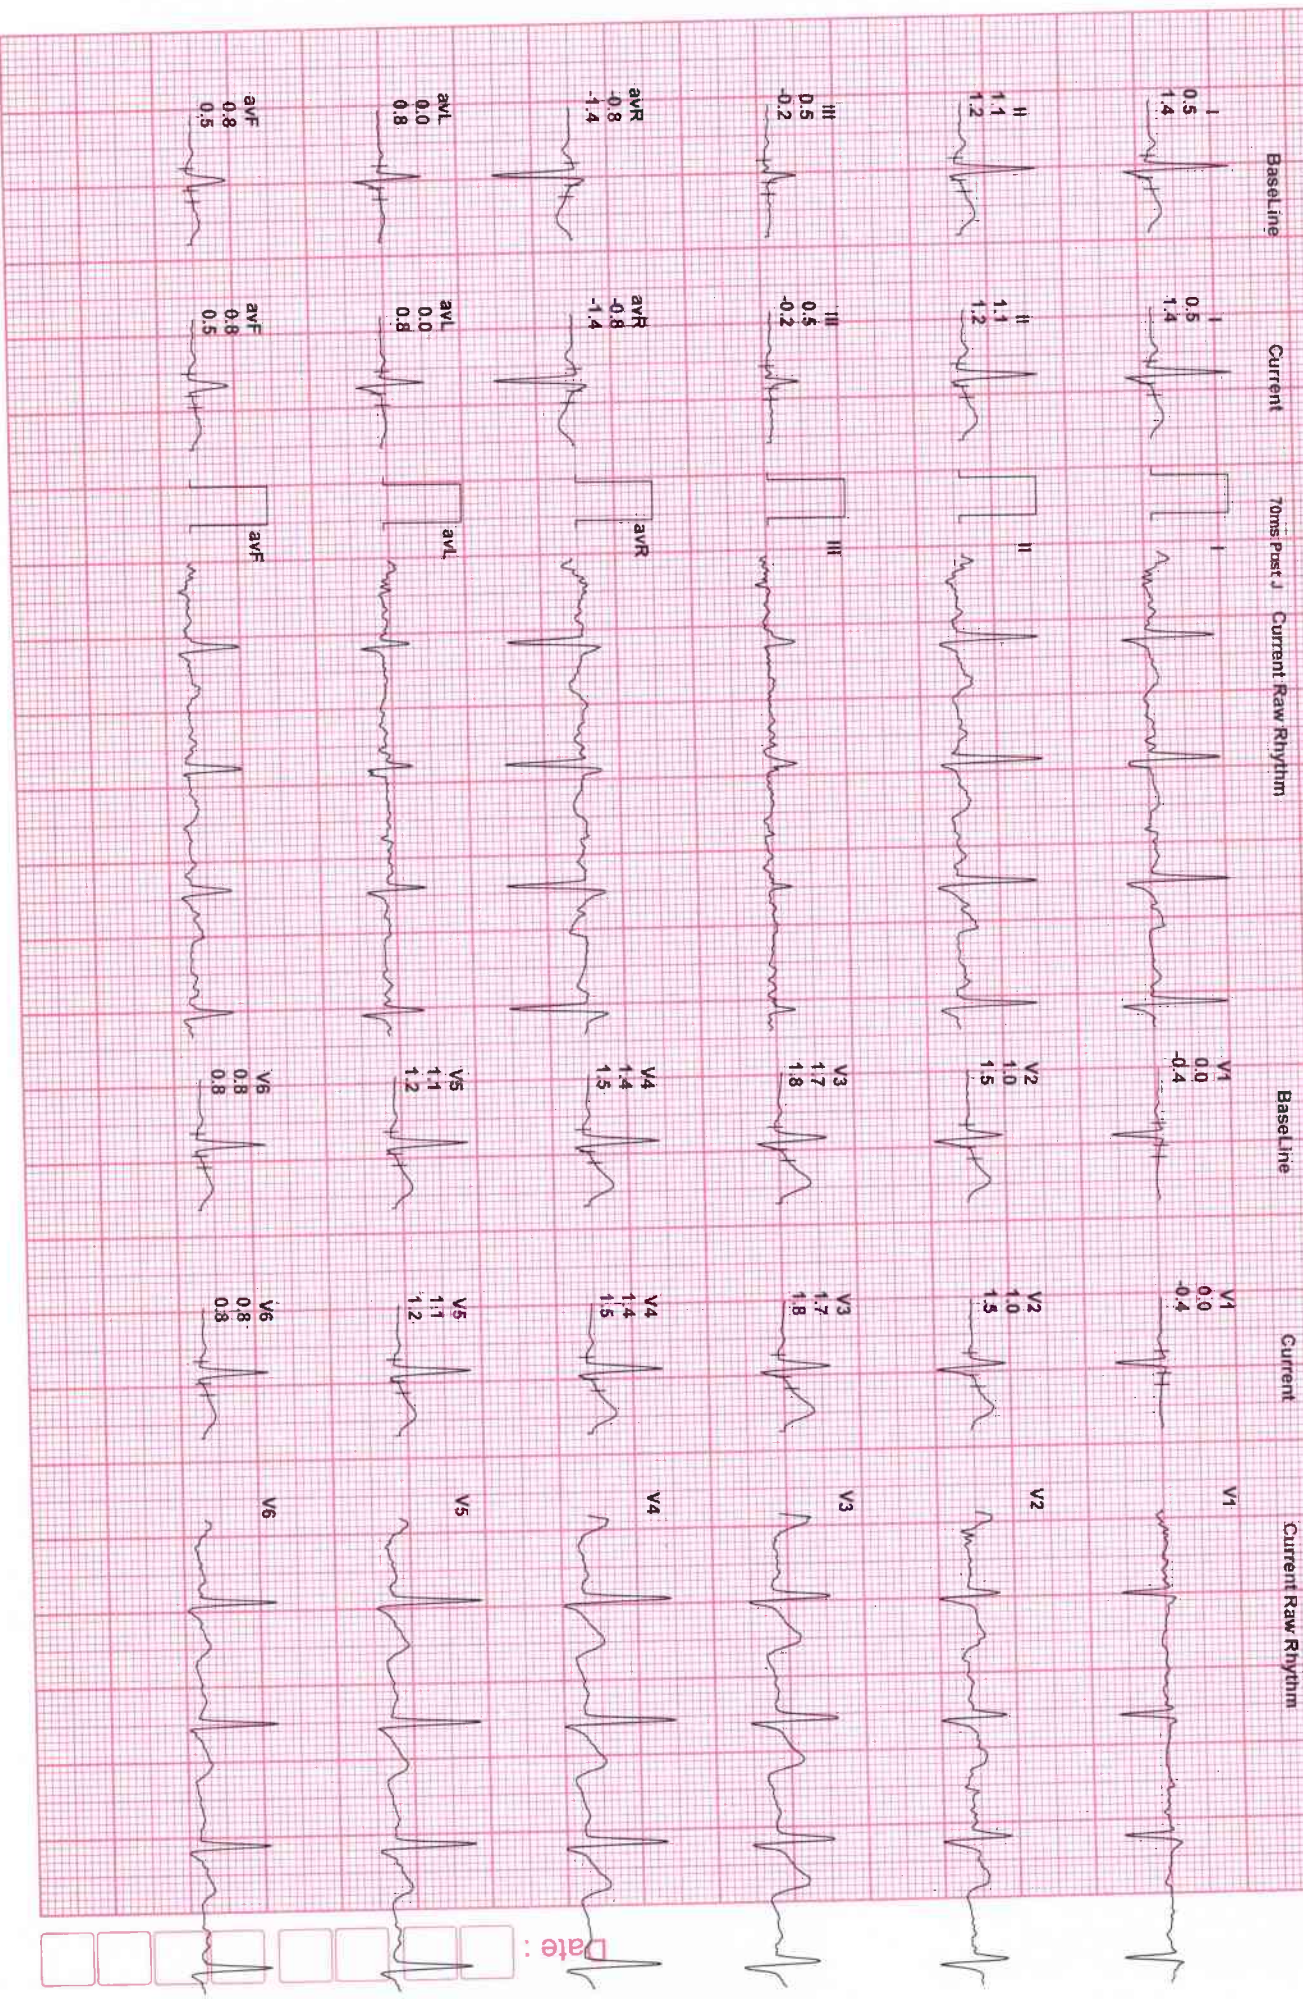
BaseLine

I
0.5
1.4

II
1.1
1.2

III
0.5
-0.2

avR
-0.8
-1.4

avL
0.0
0.8

avF
0.8
0.5

Current

I
0.5
1.4

II
1.1
1.2

III
0.5
-0.2

avR
-0.8
-1.4

avL
0.0
0.8

avF
0.8
0.5

70ms Post J

I

II

III

avR

avL

avF

Current Raw Rhythm

BaseLine

V1
0.0
-0.4

V2
1.0
1.5

V3
1.7
1.8

V4
1.4
1.5

V5
1.1
1.2

V6
0.8
0.8

Current

V1
0.0
-0.4

V2
1.0
1.5

V3
1.7
1.8

V4
1.4
1.5

V5
1.1
1.2

V6
0.8
0.8

Current Raw Rhythm

V1

V2

V3

V4

V5

V6

Date :